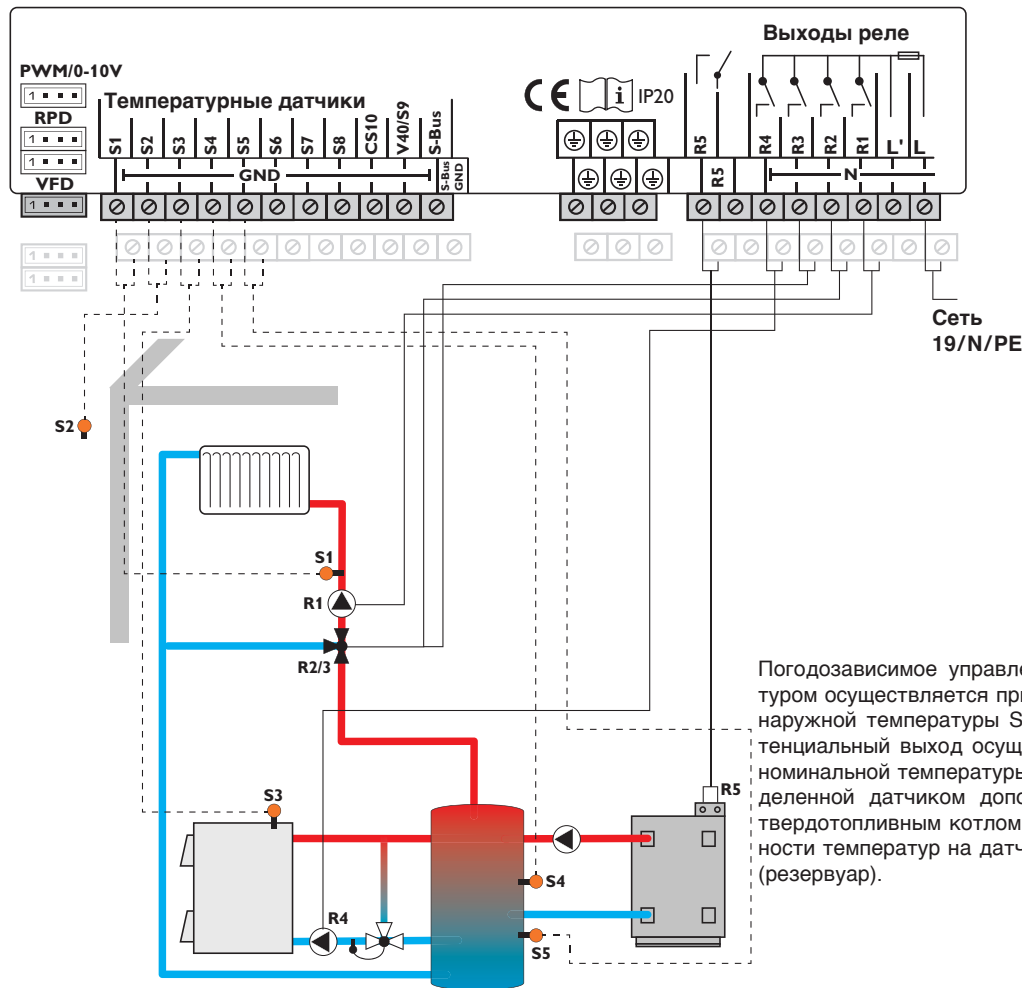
Выходы реле

PWM/0-10V

RPD

VFD

Температурные датчики

S1 S2 S3 S4 S5 S6 S7 S8 CS10 V40/S9 S-Bus

GND

S-Bus GND

IP20

R5 R4 R3 R2 R1 L' L

R5

N

Сеть 19/N/PE

S2

S1

R1

R2/3

S3

R4

S4

S5

R5

Погодозависимое управле туром осуществляется пр наружной температуры S тенциальный выход осущ номинальной температуры деленной датчиком доп твердотопливным котлом ности температур на датч (резервуар).